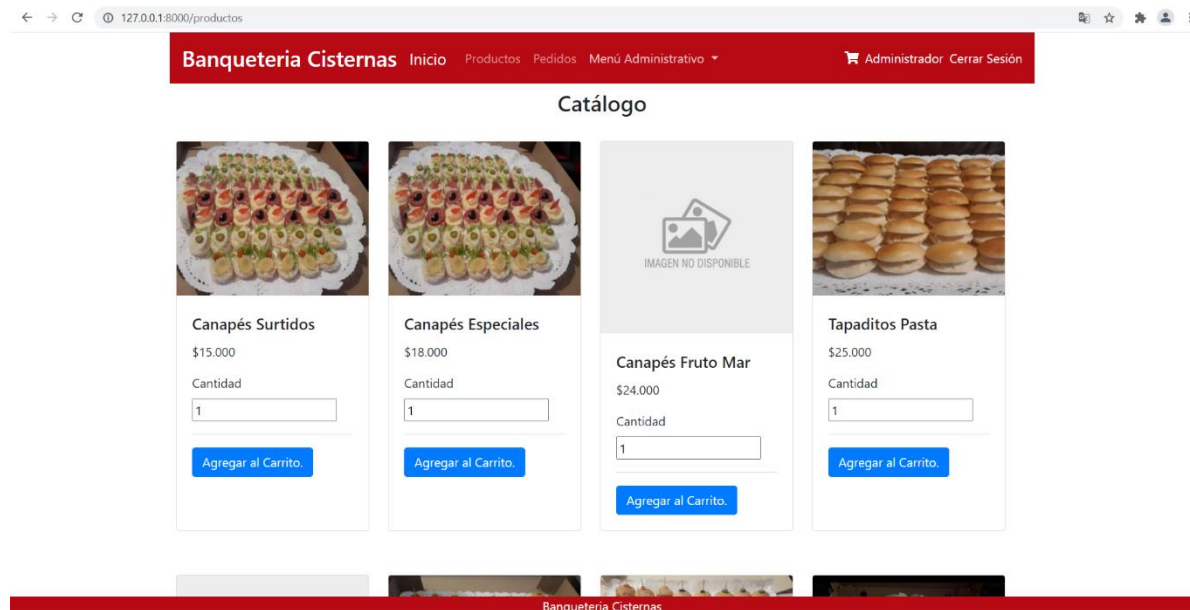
127.0.0.1:8000/productos

Banqueteria Cisternas Inicio Productos Pedidos Menú Administrativo Administrador Cerrar Sesión

Catálogo

Canapés Surtidos
$15.000
Cantidad
1
Agregar al Carrito.

Canapés Especiales
$18.000
Cantidad
1
Agregar al Carrito.

IMAGEN NO DISPONIBLE
Canapés Fruto Mar
$24.000
Cantidad
1
Agregar al Carrito.

Tapaditos Pasta
$25.000
Cantidad
1
Agregar al Carrito.

Banqueteria Cisternas